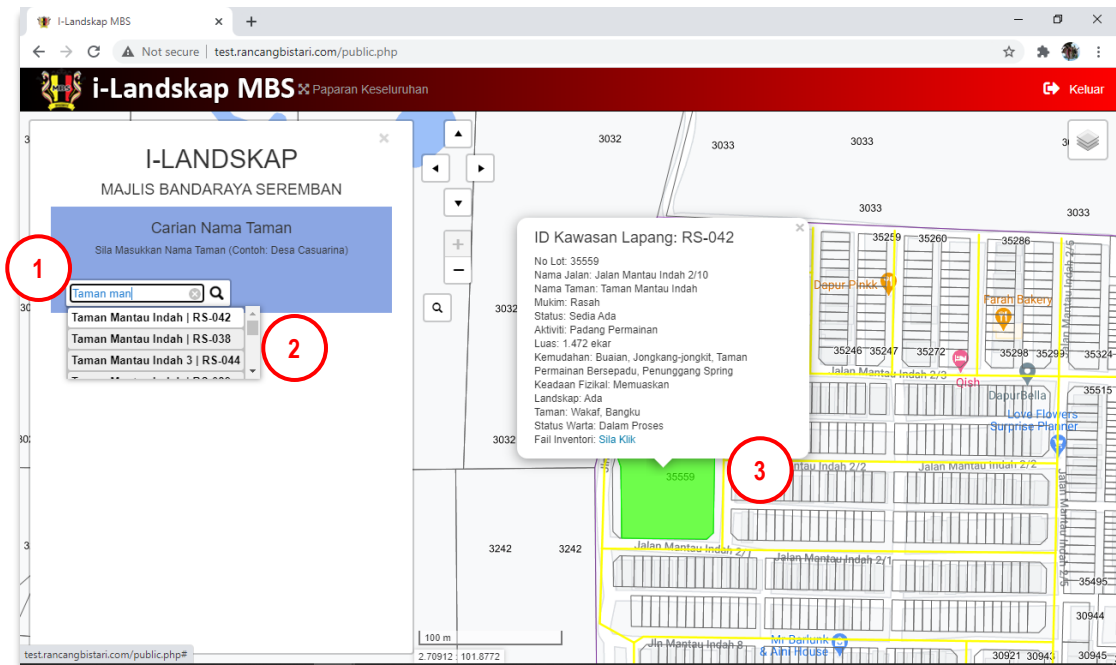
I-Landskap MBS ×
+
Not secure | test.rancangbistari.com/public.php
i-Landskap MBS Paparan Keseluruhan
Keluar

I-LANDSKAP
MAJLIS BANDARAYA SEREMBAN
Carian Nama Taman
Sila Masukkan Nama Taman (Contoh: Desa Casuarina)
Taman man
Taman Mantau Indah | RS-042
Taman Mantau Indah | RS-038
Taman Mantau Indah 3 | RS-044

1
2
3

ID Kawasan Lapang: RS-042
No Lot: 35559
Nama Jalan: Jalan Mantau Indah 2/10
Nama Taman: Taman Mantau Indah
Mukim: Rasah
Status: Sedia Ada
Aktiviti: Padang Permainan
Luas: 1.472 ekar
Kemudahan: Buaian, Jongkang-jongkit, Taman Permainan Bersepadu, Penunggang Spring
Keadaan Fizikal: Memuaskan
Landskap: Ada
Taman: Wakaf, Bangku
Status Warta: Dalam Proses
Fail Inventori: Sila Klik

3032
3033
3033
3033
3033
3032
3032
35259
35260
35286
Dapur Pinkk
Farah Bakery
35246
35247
35272
35298
35299
35324
Jalan Mantau Indah 2/3
Qish
DapurBella
35515
Love Flowers Surprise Planner
35559
Mantau Indah 2/2
Jalan Mantau Indah 2/2
Jalan Mantau Indah 2/5
Jalan Mantau Indah 2
3242
3242
Jalan Mantau Indah 2/1
Jalan Mantau Indah 2/1
35495
30944
Jln Mantau Indah 8
Mr Barlunk & Aini House
30921
30943
30945
100 m
2.70912 : 101.8772
test.rancangbistari.com/public.php#